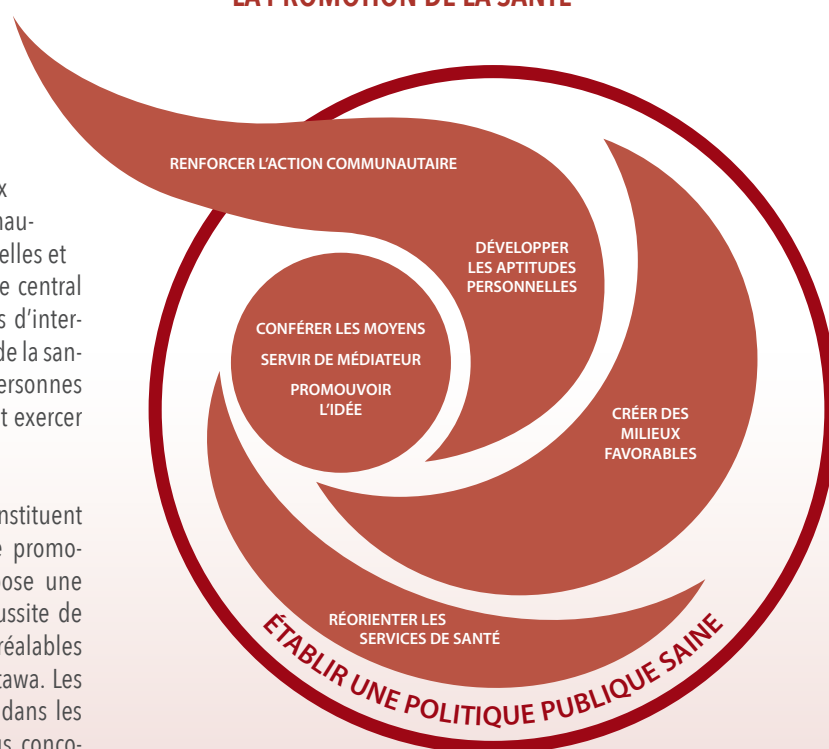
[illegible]

x
nau-
elles et
e central
s d'inter-
de la san-
ersonnes
t exercer

nstituent
e promo-
ose une
ussite de
réalables
awa. Les
dans les
us conco-

RENFORCER L'ACTION COMMUNAUTAIRE

DÉVELOPPER LES APTITUDES PERSONNELLES

CONFÉRER LES MOYENS

SERVIR DE MÉDIATEUR

PROMOUVOIR L'IDÉE

CRÉER DES MILIEUX FAVORABLES

RÉORIENTER LES SERVICES DE SANTÉ

ÉTABLIR UNE POLITIQUE PUBLIQUE SAINE